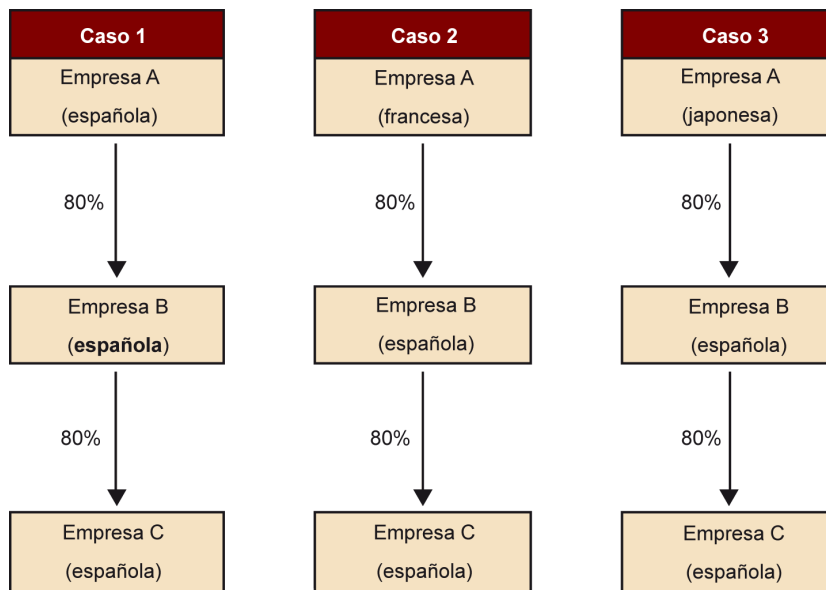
Caso 1

Empresa A
(española)

80%

Empresa B
(**española**)

80%

Empresa C
(española)

Caso 2

Empresa A
(francesa)

80%

Empresa B
(española)

80%

Empresa C
(española)

Caso 3

Empresa A
(japonesa)

80%

Empresa B
(española)

80%

Empresa C
(española)